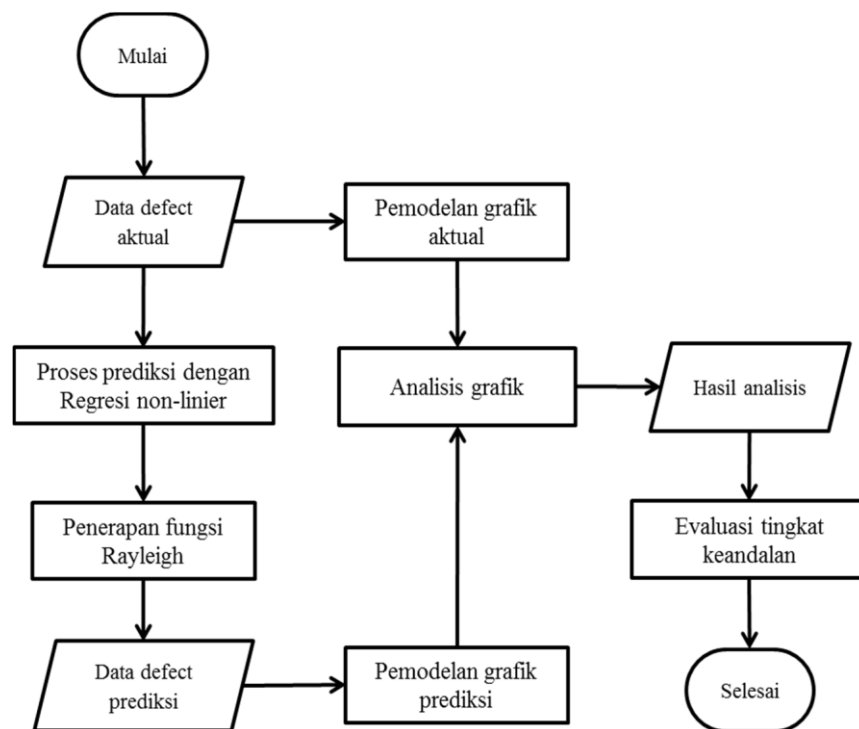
Mulai

Data defect aktual

Pemodelan grafik aktual

Proses prediksi dengan Regresi non-linier

Analisis grafik

Hasil analisis

Penerapan fungsi Rayleigh

Evaluasi tingkat keandalan

Data defect prediksi

Pemodelan grafik prediksi

Selesai